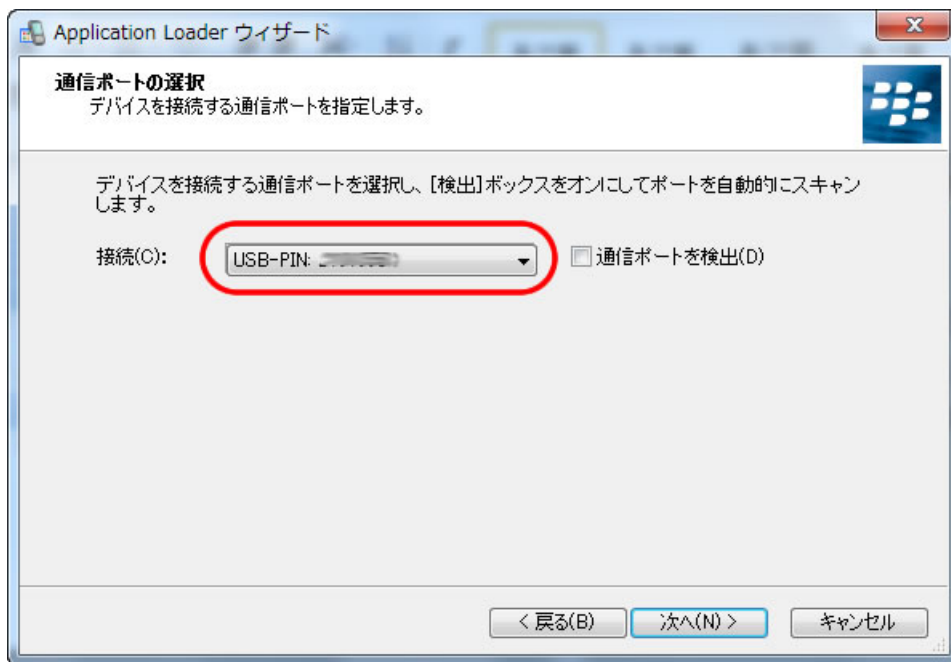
Application Loader ウィザード

通信ポートの選択
デバイスを接続する通信ポートを指定します。

デバイスを接続する通信ポートを選択し、[検出]ボックスをオンにしてポートを自動的にスキャンします。

接続(C): USB-PIN: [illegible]

通信ポートを検出(D)

< 戻る(B)

次へ(N) >

キャンセル